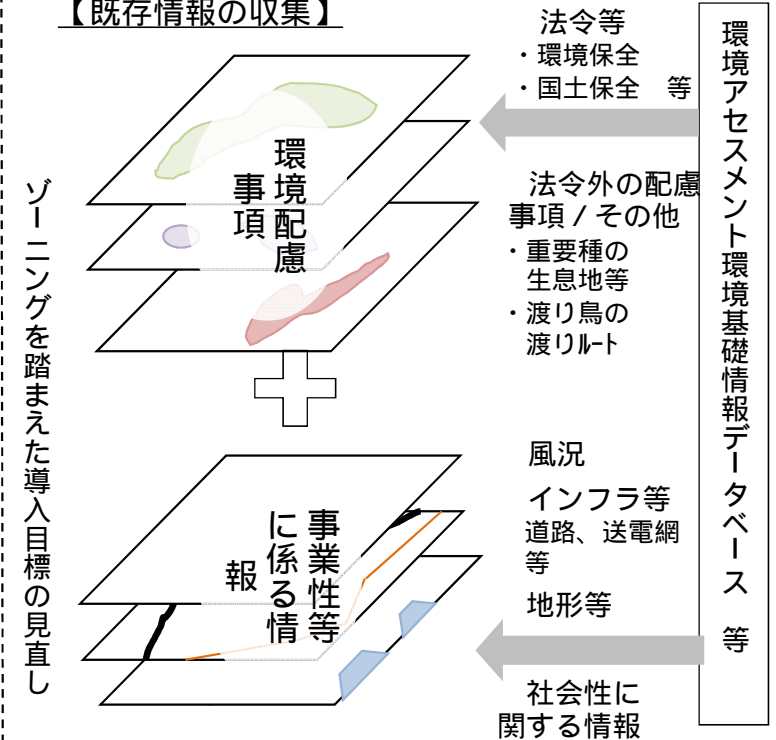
【既存情報の収集】

ゾーニングを踏まえた導入目標の見直し

環境配慮事項

法令等
・環境保全
・国土保全　等

法令外の配慮事項／その他
・重要種の生息地等
・渡り鳥の渡りルート

環境アセスメント環境基礎情報データベース　等

事業性等に係る情報

風況
インフラ等
道路、送電網等
地形等
社会性に関する情報